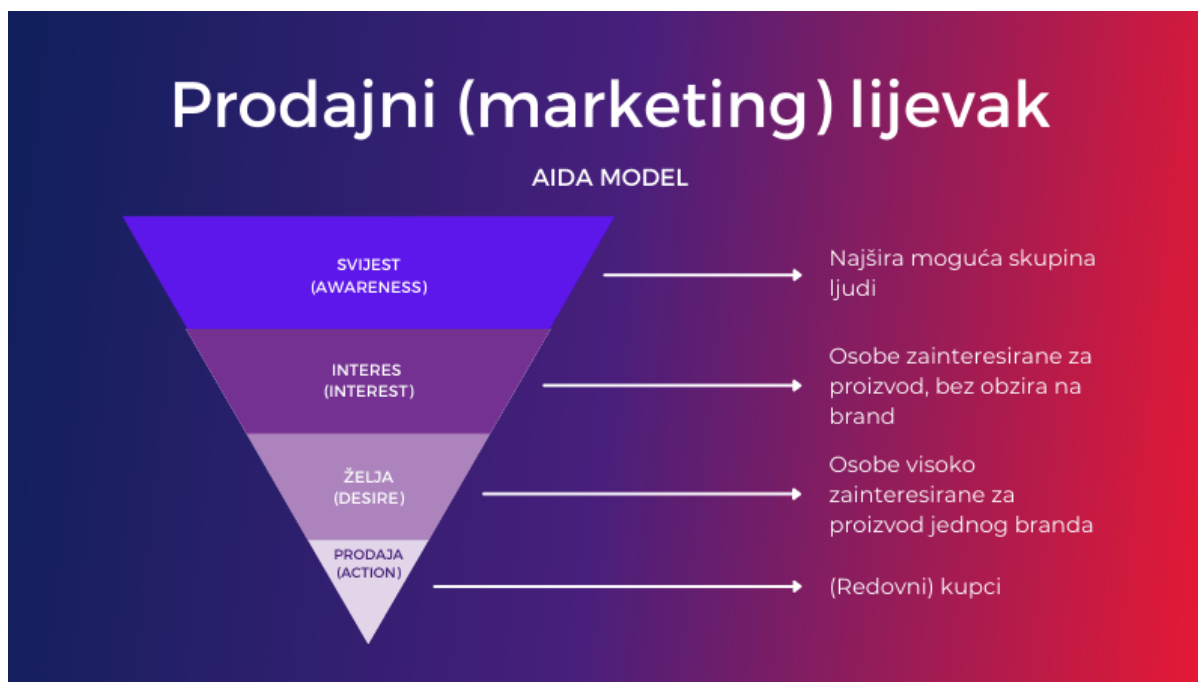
Prodajni (marketing) lijevak

AIDA MODEL

SVIJEST
(AWARENESS)

Najšira moguća skupina ljudi

INTERES
(INTEREST)

Osobe zainteresirane za proizvod, bez obzira na brand

ŽELJA
(DESIRE)

Osobe visoko zainteresirane za proizvod jednog branda

PRODAJA
(ACTION)

(Redovni) kupci